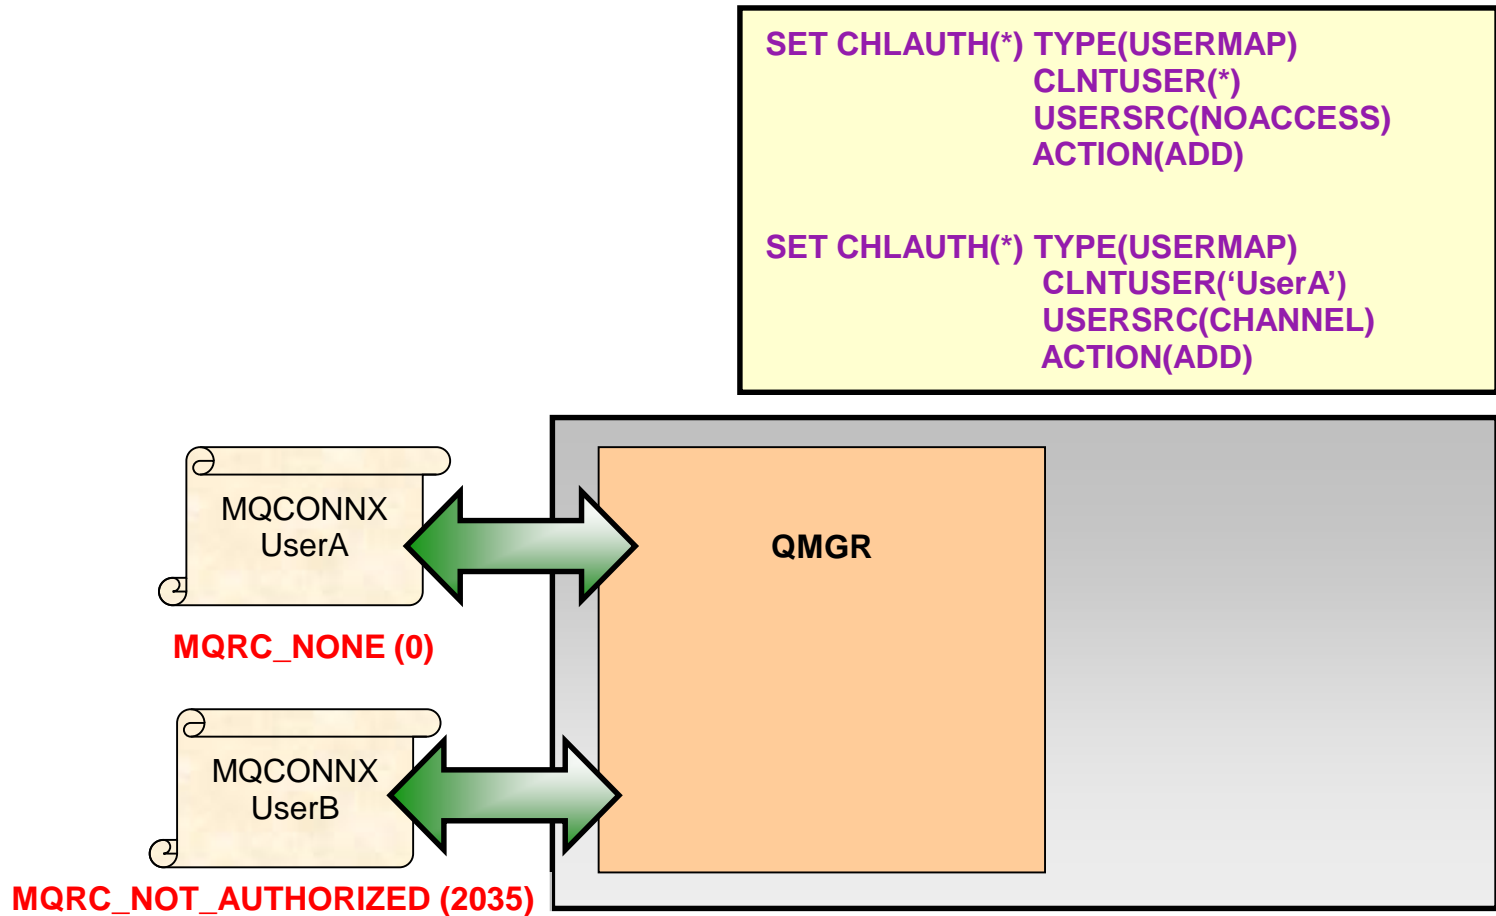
SET CHLAUTH(*) TYPE(USERMAP)
CLNTUSER(*)
USERSRC(NOACCESS)
ACTION(ADD)

SET CHLAUTH(*) TYPE(USERMAP)
CLNTUSER('UserA')
USERSRC(CHANNEL)
ACTION(ADD)

MQCONNX
UserA

QMGR

MQRC_NONE (0)

MQCONNX
UserB

MQRC_NOT_AUTHORIZED (2035)